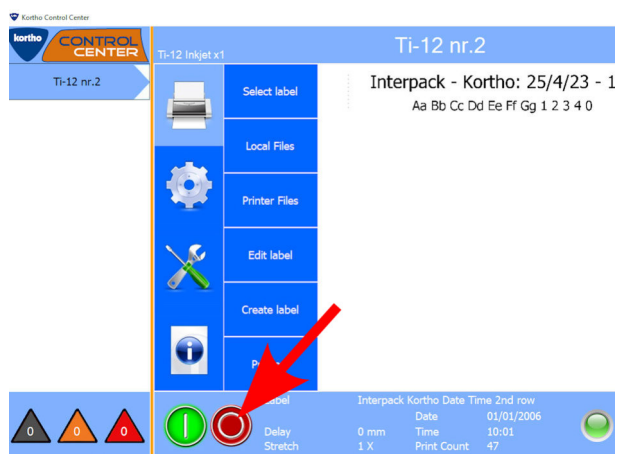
Kortho Control Center

kortho CONTROL CENTER

Ti-12 Inkjet x1

Ti-12 nr.2

Ti-12 nr.2

Select label

Local Files

Printer Files

Edit label

Create label

P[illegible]

Interpack - Kortho: 25/4/23 - 1

Aa Bb Cc Dd Ee Ff Gg 1 2 3 4 0

0 0 0

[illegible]abel Interpack Kortho Date Time 2nd row

Date 01/01/2006

Delay 0 mm Time 10:01

Stretch 1 X Print Count 47